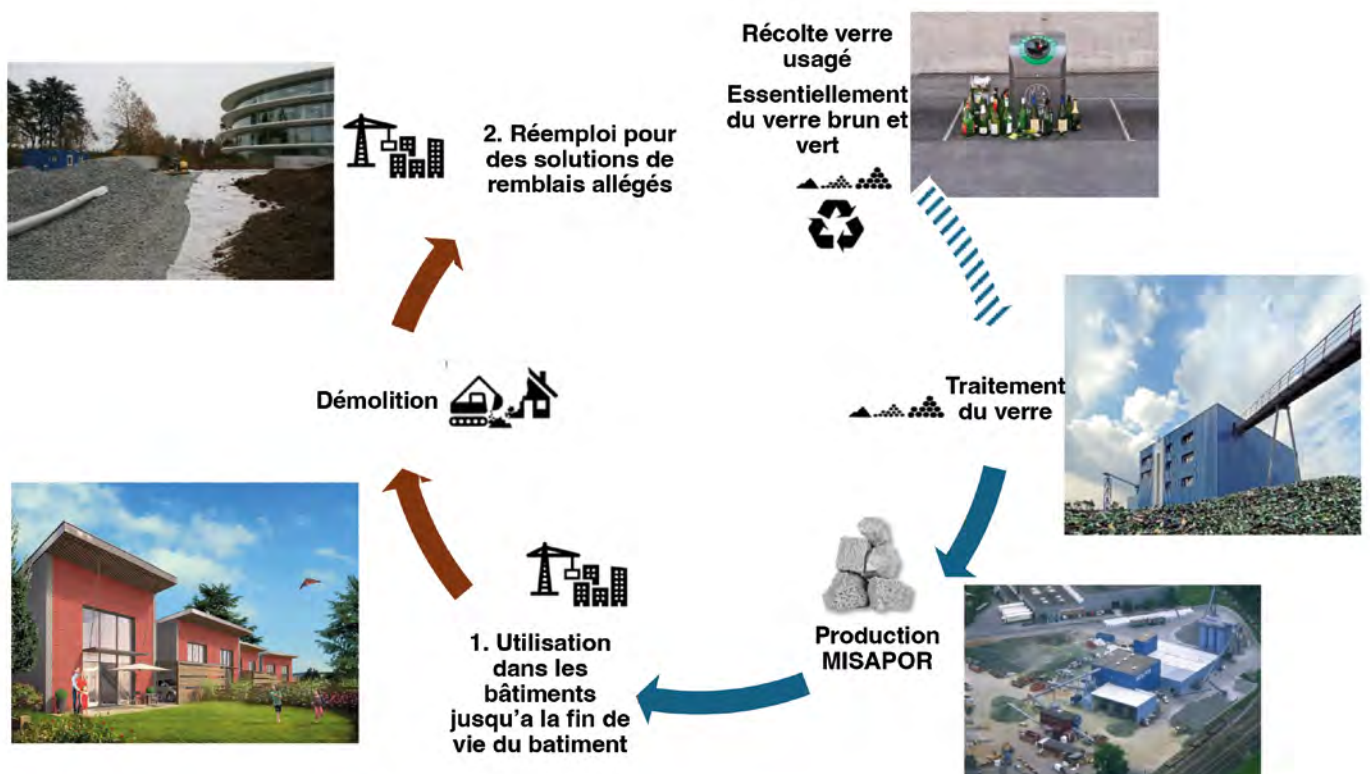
Récolte verre usagé
Essentiellement du verre brun et vert

2. Réemploi pour des solutions de remblais allégés

Démolition

Traitement du verre

Production MISAPOR

1. Utilisation dans les bâtiments jusqu'a la fin de vie du batiment